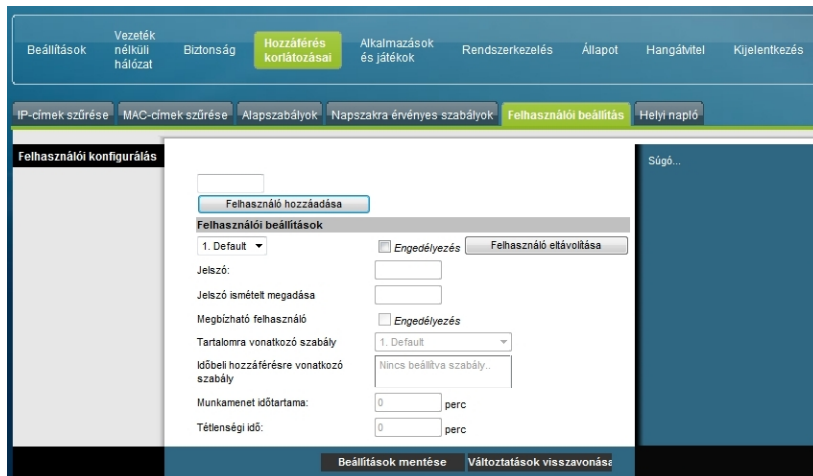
Beállítások | Vezeték nélküli hálózat | Biztonság | Hozzáférés korlátozásai | Alkalmazások és játékok | Rendszerkezelés | Állapot | Hangátvitel | Kijelentkezés

IP-címek szűrése | MAC-címek szűrése | Alapszabályok | Napszakra érvényes szabályok | Felhasználói beállítás | Helyi napló

Felhasználói konfigurálás

Súgó...

Felhasználó hozzáadása

Felhasználói beállítások

1. Default

Engedélyezés

Felhasználó eltávolítása

Jelszó:

Jelszó ismételt megadása

Megbízható felhasználó

Engedélyezés

Tartalomra vonatkozó szabály

1. Default

Időbeli hozzáférésre vonatkozó szabály

Nincs beállítva szabály..

Munkamenet időtartama:

0

perc

Tétlenségi idő:

0

perc

Beállítások mentése | Változtatások visszavonása